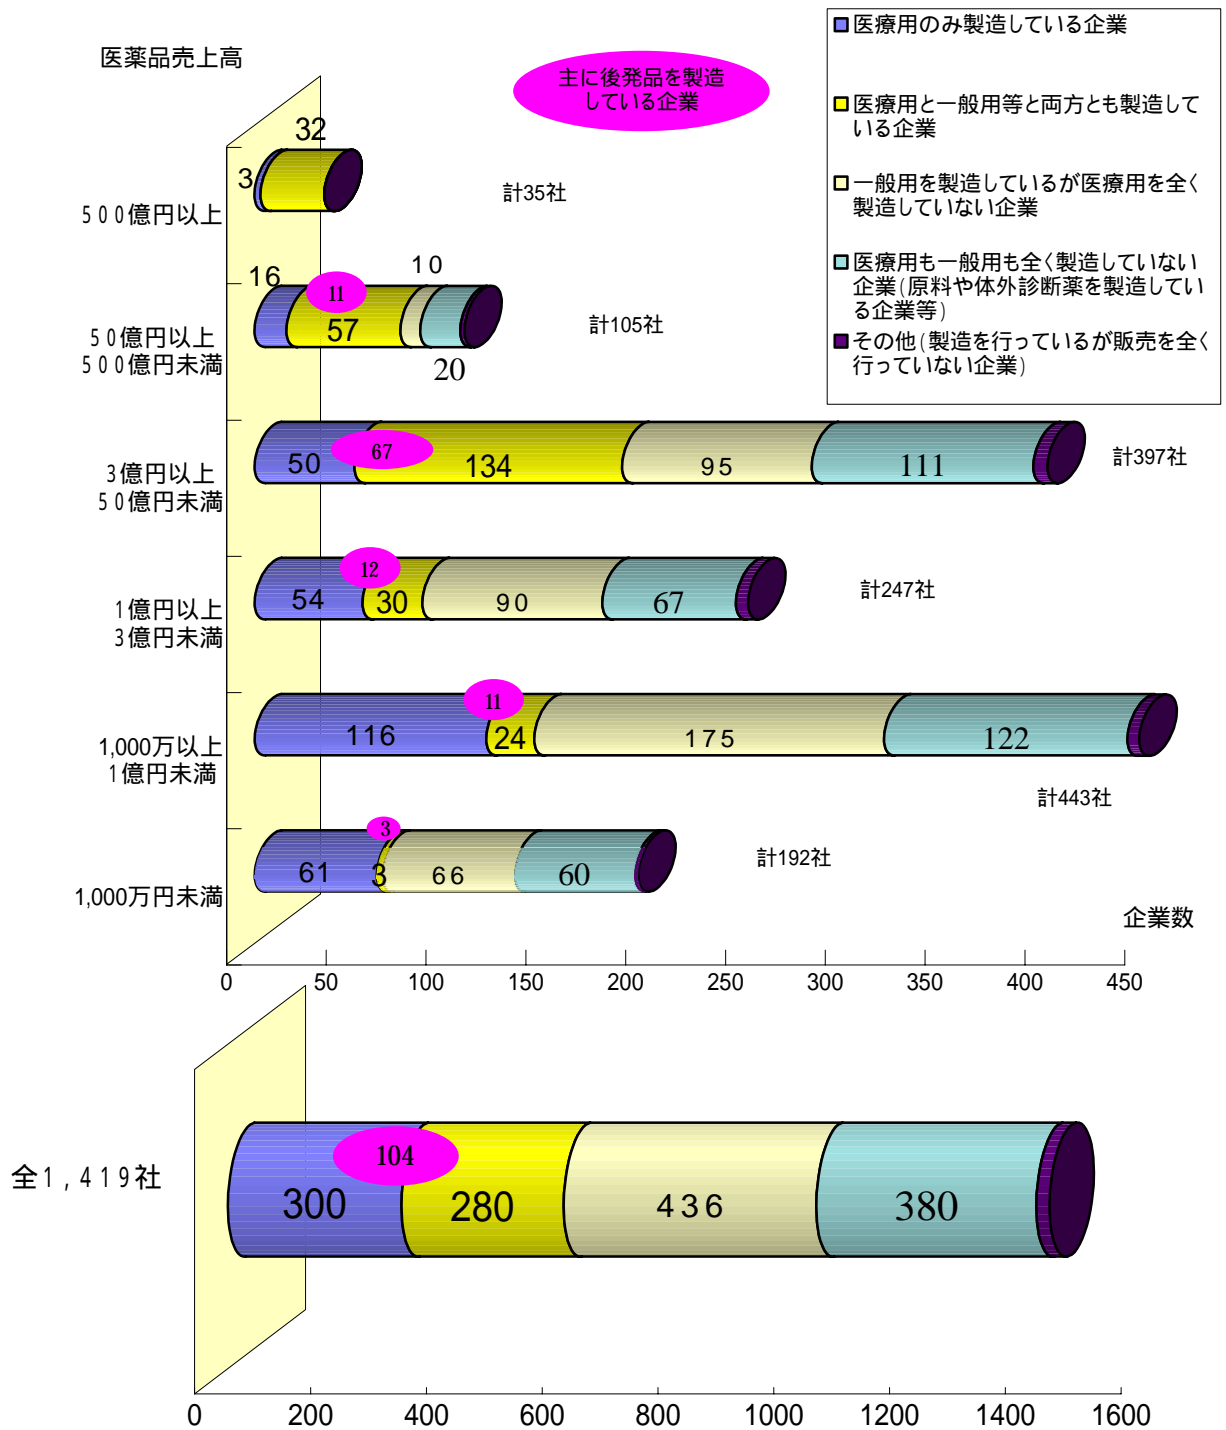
医薬品売上高

主に後発品を製造している企業

医療用のみ製造している企業

医療用と一般用等と両方とも製造している企業

一般用を製造しているが医療用を全く製造していない企業

医療用も一般用も全く製造していない企業（原料や体外診断薬を製造している企業等）

その他（製造を行っているが販売を全く行っていない企業）

32
3
５００億円以上
計35社

16
11
10
57
20
５０億円以上
５００億円未満
計105社

50
67
134
95
111
３億円以上
５０億円未満
計397社

54
12
30
90
67
１億円以上
３億円未満
計247社

116
11
24
175
122
1,000万以上
１億円未満
計443社

61
3
3
66
60
1,000万円未満
計192社

企業数

0 50 100 150 200 250 300 350 400 450

全１，４１９社
300
104
280
436
380

0 200 400 600 800 1000 1200 1400 1600